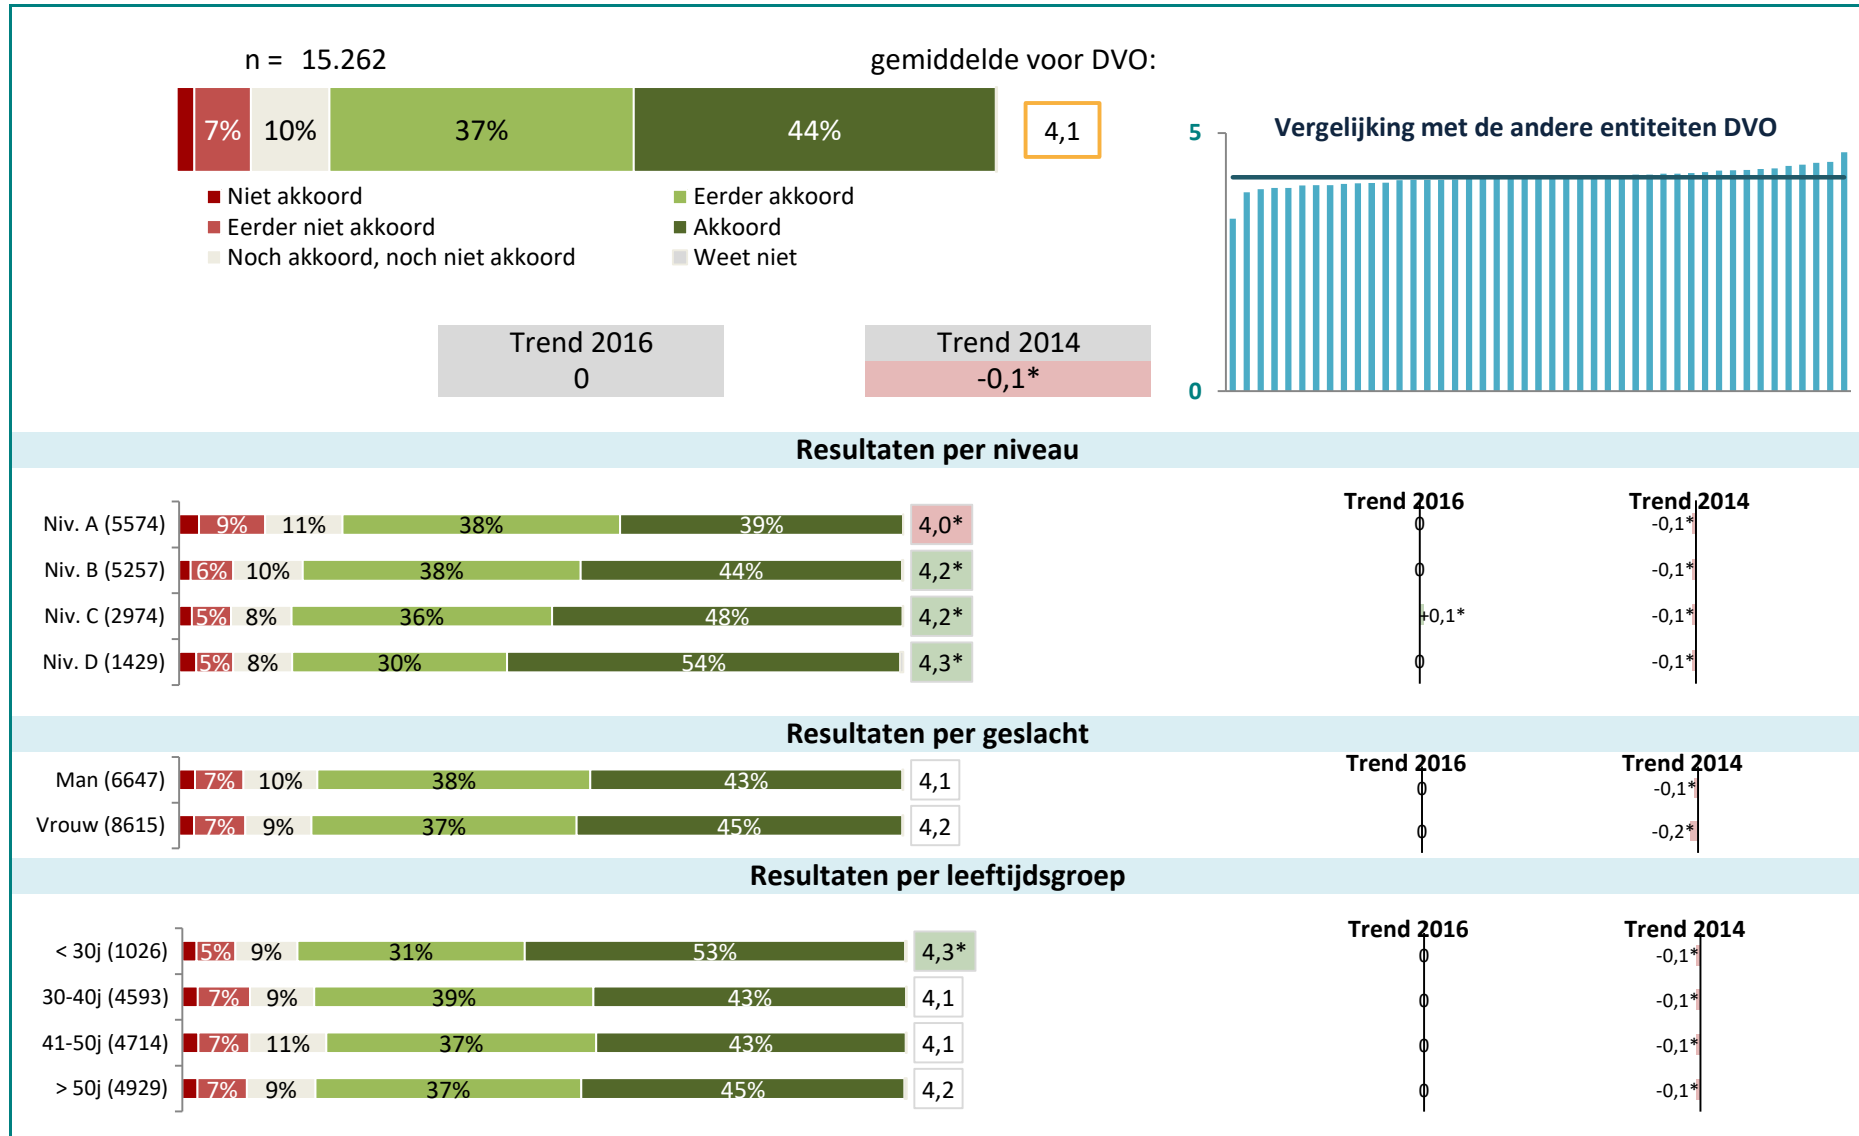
n = 15.262

gemiddelde voor DVO:

7% 10% 37% 44%

4,1

Niet akkoord
Eerder niet akkoord
Noch akkoord, noch niet akkoord
Eerder akkoord
Akkoord
Weet niet

Trend 2016
0

Trend 2014
-0,1*

5
Vergelijking met de andere entiteiten DVO
0

Resultaten per niveau

Trend 2016
Trend 2014

| | | | | | | | |
|---|---|---|---|---|---|---|---|
| Niv. A (5574) | 9% | 11% | 38% | 39% | 4,0* | 0 | -0,1* |
| Niv. B (5257) | 6% | 10% | 38% | 44% | 4,2* | 0 | -0,1* |
| Niv. C (2974) | 5% | 8% | 36% | 48% | 4,2* | +0,1* | -0,1* |
| Niv. D (1429) | 5% | 8% | 30% | 54% | 4,3* | 0 | -0,1* |

Resultaten per geslacht

Trend 2016
Trend 2014

| | | | | | | | |
|---|---|---|---|---|---|---|---|
| Man (6647) | 7% | 10% | 38% | 43% | 4,1 | 0 | -0,1* |
| Vrouw (8615) | 7% | 9% | 37% | 45% | 4,2 | 0 | -0,2* |

Resultaten per leeftijdsgroep

Trend 2016
Trend 2014

| | | | | | | | |
|---|---|---|---|---|---|---|---|
| < 30j (1026) | 5% | 9% | 31% | 53% | 4,3* | 0 | -0,1* |
| 30-40j (4593) | 7% | 9% | 39% | 43% | 4,1 | 0 | -0,1* |
| 41-50j (4714) | 7% | 11% | 37% | 43% | 4,1 | 0 | -0,1* |
| > 50j (4929) | 7% | 9% | 37% | 45% | 4,2 | 0 | -0,1* |